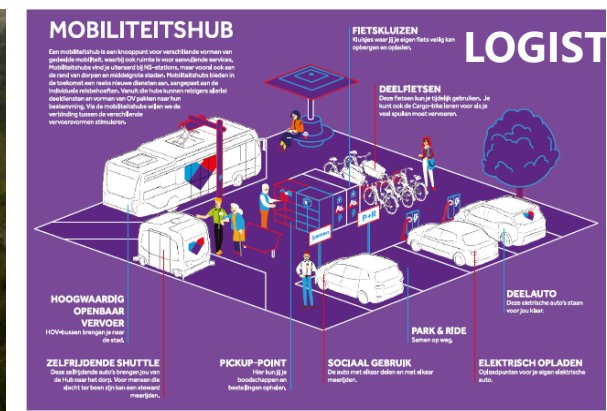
MOBILITEITSHUB

Een mobiliteitshub is een knooppunt voor verschillende vormen van gedeelde mobiliteit, waarbij ook ruimte is voor aanvullende services. Mobiliteitshubs vind je uiteraard bij NS-stations, maar vooral ook aan de rand van dorpen en middelgrote steden. Mobiliteitshubs bieden in de toekomst een reeks nieuwe diensten aan, aangepast aan de individuele reisbehoeften. Vanuit die hubs kunnen reizigers allerlei deeldiensten en vormen van OV pakken naar hun bestemming. Via de mobiliteitshubs willen we de verbinding tussen de verschillende vervoersvormen stimuleren.

FIETSKLUIZEN
Kluisjes waar jij je eigen fiets veilig kan opbergen en opladen.

LOGIST

DEELFIETSEN
Deze fietsen kun je tijdelijk gebruiken. Je kunt ook de Cargo-fiets lenen voor als je veel spullen moet vervoeren.

P+R

DEELAUTO
Deze elektrische auto's staan voor jou klaar.

HOOGWAARDIG OPENBAAR VERVOER
HOV-bussen brengen je naar de stad.

PARK & RIDE
Samen op weg.

ZELFRIJDENDE SHUTTLE
Deze zelfrijdende auto's brengen jou van de Hub naar het dorp. Voor mensen die slecht ter been zijn kan een steward meerijden.

PICKUP-POINT
Hier kun je boodschappen en bestellingen ophalen.

SOCIAAL GEBRUIK
De auto met elkaar delen en met elkaar meerijden.

ELEKTRISCH OPLADEN
Oplaadpunten voor je eigen elektrische auto.